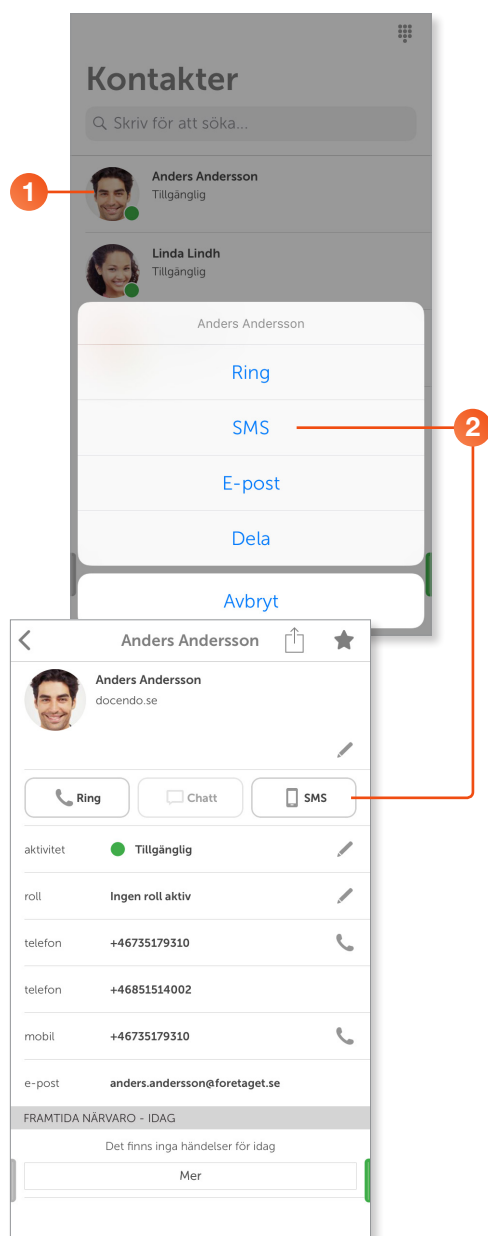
Kontakter

Skriv för att söka...

1

Anders Andersson
Tillgänglig

Linda Lindh
Tillgänglig

Anders Andersson

Ring

SMS

2

E-post

Dela

Avbryt

Anders Andersson

Anders Andersson
docendo.se

Ring

Chatt

SMS

aktivitet Tillgänglig

roll Ingen roll aktiv

telefon +46735179310

telefon +46851514002

mobil +46735179310

e-post anders.andersson@foretaget.se

FRAMTIDA NÄRVARO - IDAG

Det finns inga händelser för idag

Mer